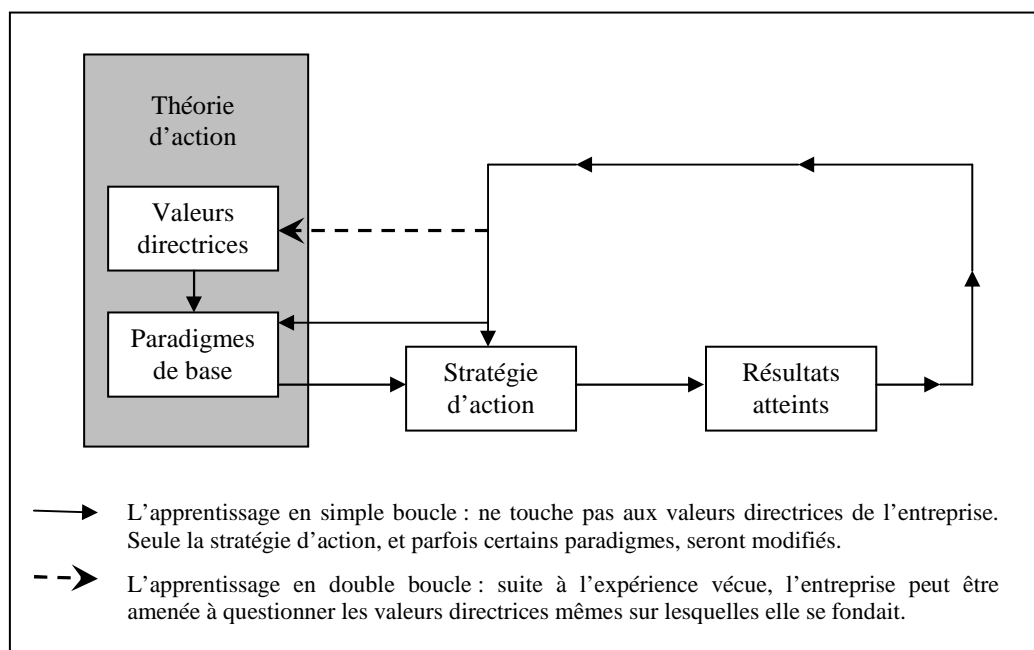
Théorie d’action

Valeurs directrices

Paradigmes de base

Stratégie d’action

Résultats atteints

L’apprentissage en simple boucle : ne touche pas aux valeurs directrices de l’entreprise. Seule la stratégie d’action, et parfois certains paradigmes, seront modifiés.

L’apprentissage en double boucle : suite à l’expérience vécue, l’entreprise peut être amenée à questionner les valeurs directrices mêmes sur lesquelles elle se fondait.